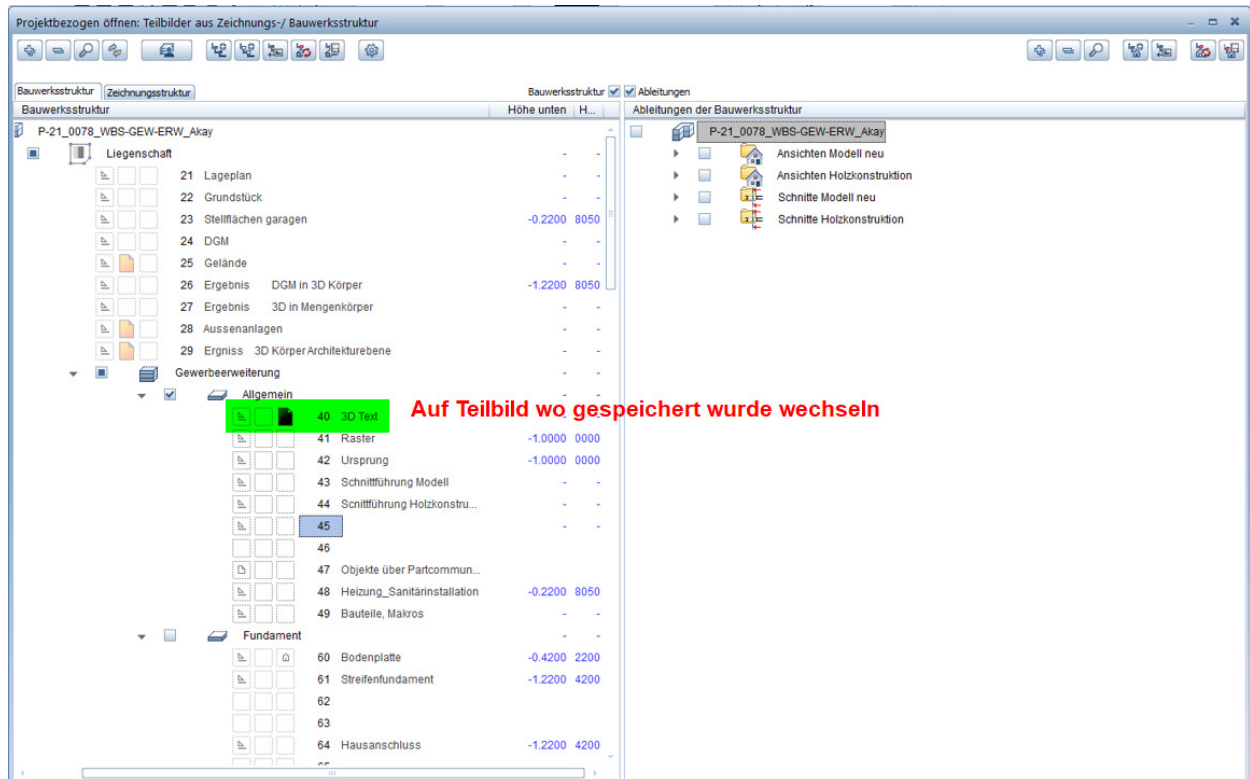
Projektbezogen öffnen: Teilbilder aus Zeichnungs-/ Bauwerksstruktur

Bauwerksstruktur | Zeichnungsstruktur

Bauwerksstruktur ☑ ☑ Ableitungen

| Bauwerksstruktur | Höhe unten | H... |
|---|---|---|
| P-21_0078_WBS-GEW-ERW_Akay | | |
| Liegenschaft | - | - |
| 21 Lageplan | - | - |
| 22 Grundstück | - | - |
| 23 Stellflächen garagen | -0.2200 | 8050 |
| 24 DGM | - | - |
| 25 Gelände | - | - |
| 26 Ergebnis DGM in 3D Körper | -1.2200 | 8050 |
| 27 Ergebnis 3D in Mengenkörper | - | - |
| 28 Aussenanlagen | - | - |
| 29 Ergniss 3D Körper Architekturebene | - | - |
| Gewerbeerweiterung | - | - |
| Allgemein | - | - |
| 40 3D Text | | |
| 41 Raster | -1.0000 | 0000 |
| 42 Ursprung | -1.0000 | 0000 |
| 43 Schnittführung Modell | - | - |
| 44 Scnittführung Holzkonstru... | - | - |
| 45 | - | - |
| 46 | | |
| 47 Objekte über Partcommun... | | |
| 48 Heizung_Sanitärinstallation | -0.2200 | 8050 |
| 49 Bauteile, Makros | - | - |
| Fundament | - | - |
| 60 Bodenplatte | -0.4200 | 2200 |
| 61 Streifenfundament | -1.2200 | 4200 |
| 62 | | |
| 63 | | |
| 64 Hausanschluss | -1.2200 | 4200 |

Auf Teilbild wo gespeichert wurde wechseln

Ableitungen der Bauwerksstruktur
P-21_0078_WBS-GEW-ERW_Akay
Ansichten Modell neu
Ansichten Holzkonstruktion
Schnitte Modell neu
Schnitte Holzkonstruktion